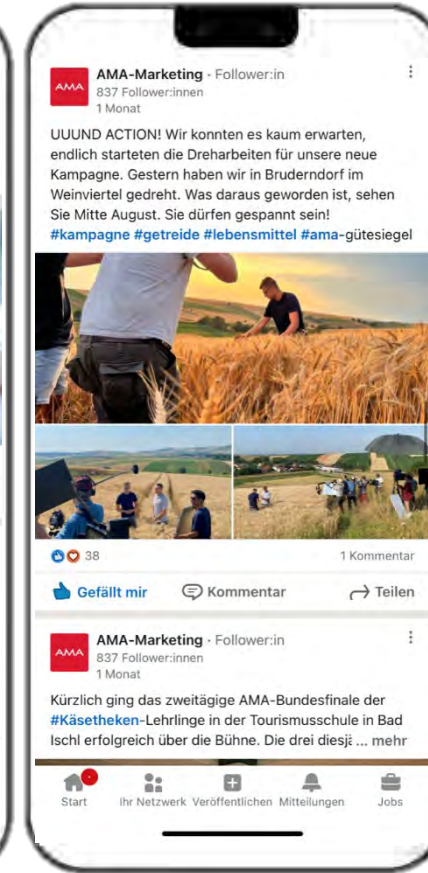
AMA

AMA-Marketing · Follower:in
837 Follower:innen
1 Monat

UUUND ACTION! Wir konnten es kaum erwarten, endlich starteten die Dreharbeiten für unsere neue Kampagne. Gestern haben wir in Bruderndorf im Weinviertel gedreht. Was daraus geworden ist, sehen Sie Mitte August. Sie dürfen gespannt sein! #kampagne #getreide #lebensmittel #ama-gütesiegel

38

1 Kommentar

Gefällt mir

Kommentar

Teilen

AMA

AMA-Marketing · Follower:in
837 Follower:innen
1 Monat

Kürzlich ging das zweitägige AMA-Bundesfinale der #Käsetheken-Lehrlinge in der Tourismusschule in Bad Ischl erfolgreich über die Bühne. Die drei diesjä ... mehr

Start

Ihr Netzwerk

Veröffentlichen

Mitteilungen

Jobs